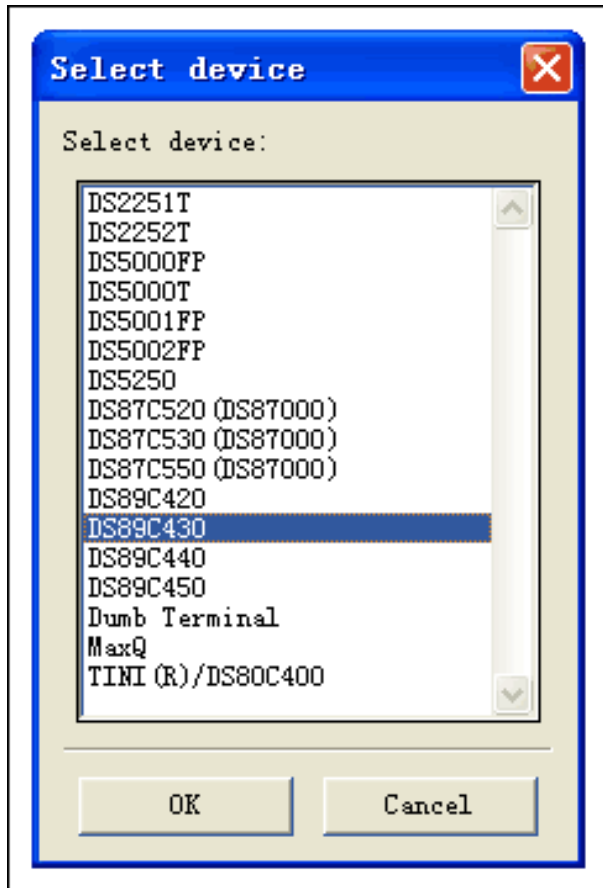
Select device

Select device:

DS2251T
DS2252T
DS5000FP
DS5000T
DS5001FP
DS5002FP
DS5250
DS87C520 (DS87000)
DS87C530 (DS87000)
DS87C550 (DS87000)
DS89C420
DS89C430
DS89C440
DS89C450
Dumb Terminal
MaxQ
TINI (R)/DS80C400

OK
Cancel